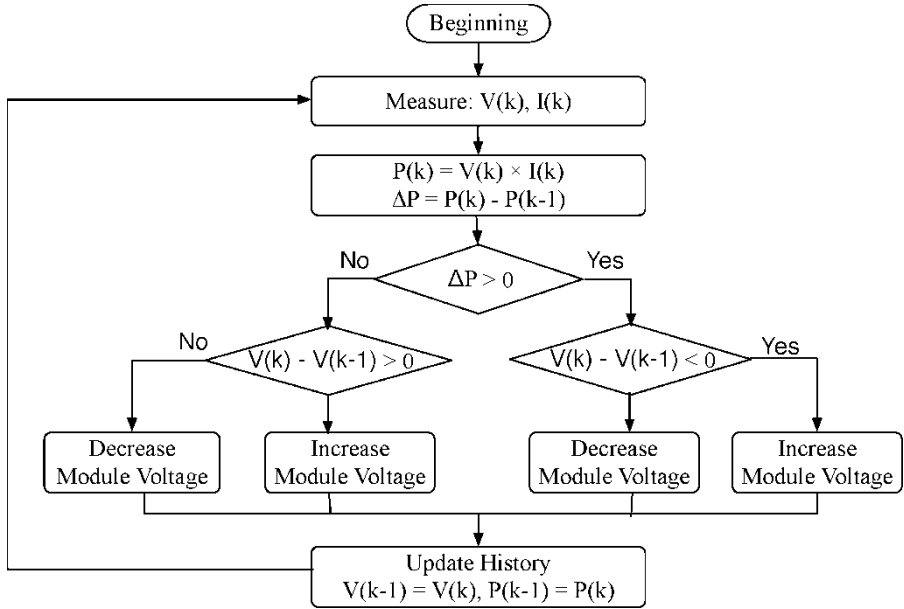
Beginning

Measure: V(k), I(k)

$P(k) = V(k) \times I(k)$
$\Delta P = P(k) - P(k-1)$

No

$\Delta P > 0$

Yes

No

$V(k) - V(k-1) > 0$

$V(k) - V(k-1) < 0$

Yes

Decrease Module Voltage

Increase Module Voltage

Decrease Module Voltage

Increase Module Voltage

Update History
$V(k-1) = V(k)$, $P(k-1) = P(k)$